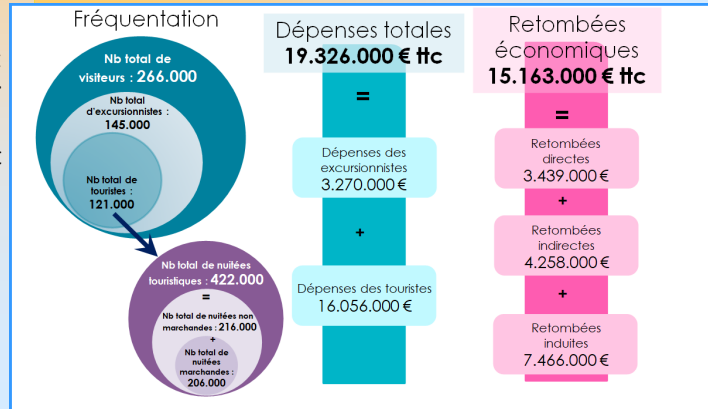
Fréquentation

Nb total de visiteurs : 266.000

Nb total d'excursionnistes : 145.000

Nb total de touristes : 121.000

Nb total de nuitées touristiques : 422.000

=

Nb total de nuitées non marchandes : 216.000

+

Nb total de nuitées marchandes : 206.000

Dépenses totales
19.326.000 € ttc

=

Dépenses des excursionnistes
3.270.000 €

+

Dépenses des touristes
16.056.000 €

Retombées économiques
15.163.000 € ttc

=

Retombées directes
3.439.000 €

+

Retombées indirectes
4.258.000 €

+

Retombées induites
7.466.000 €